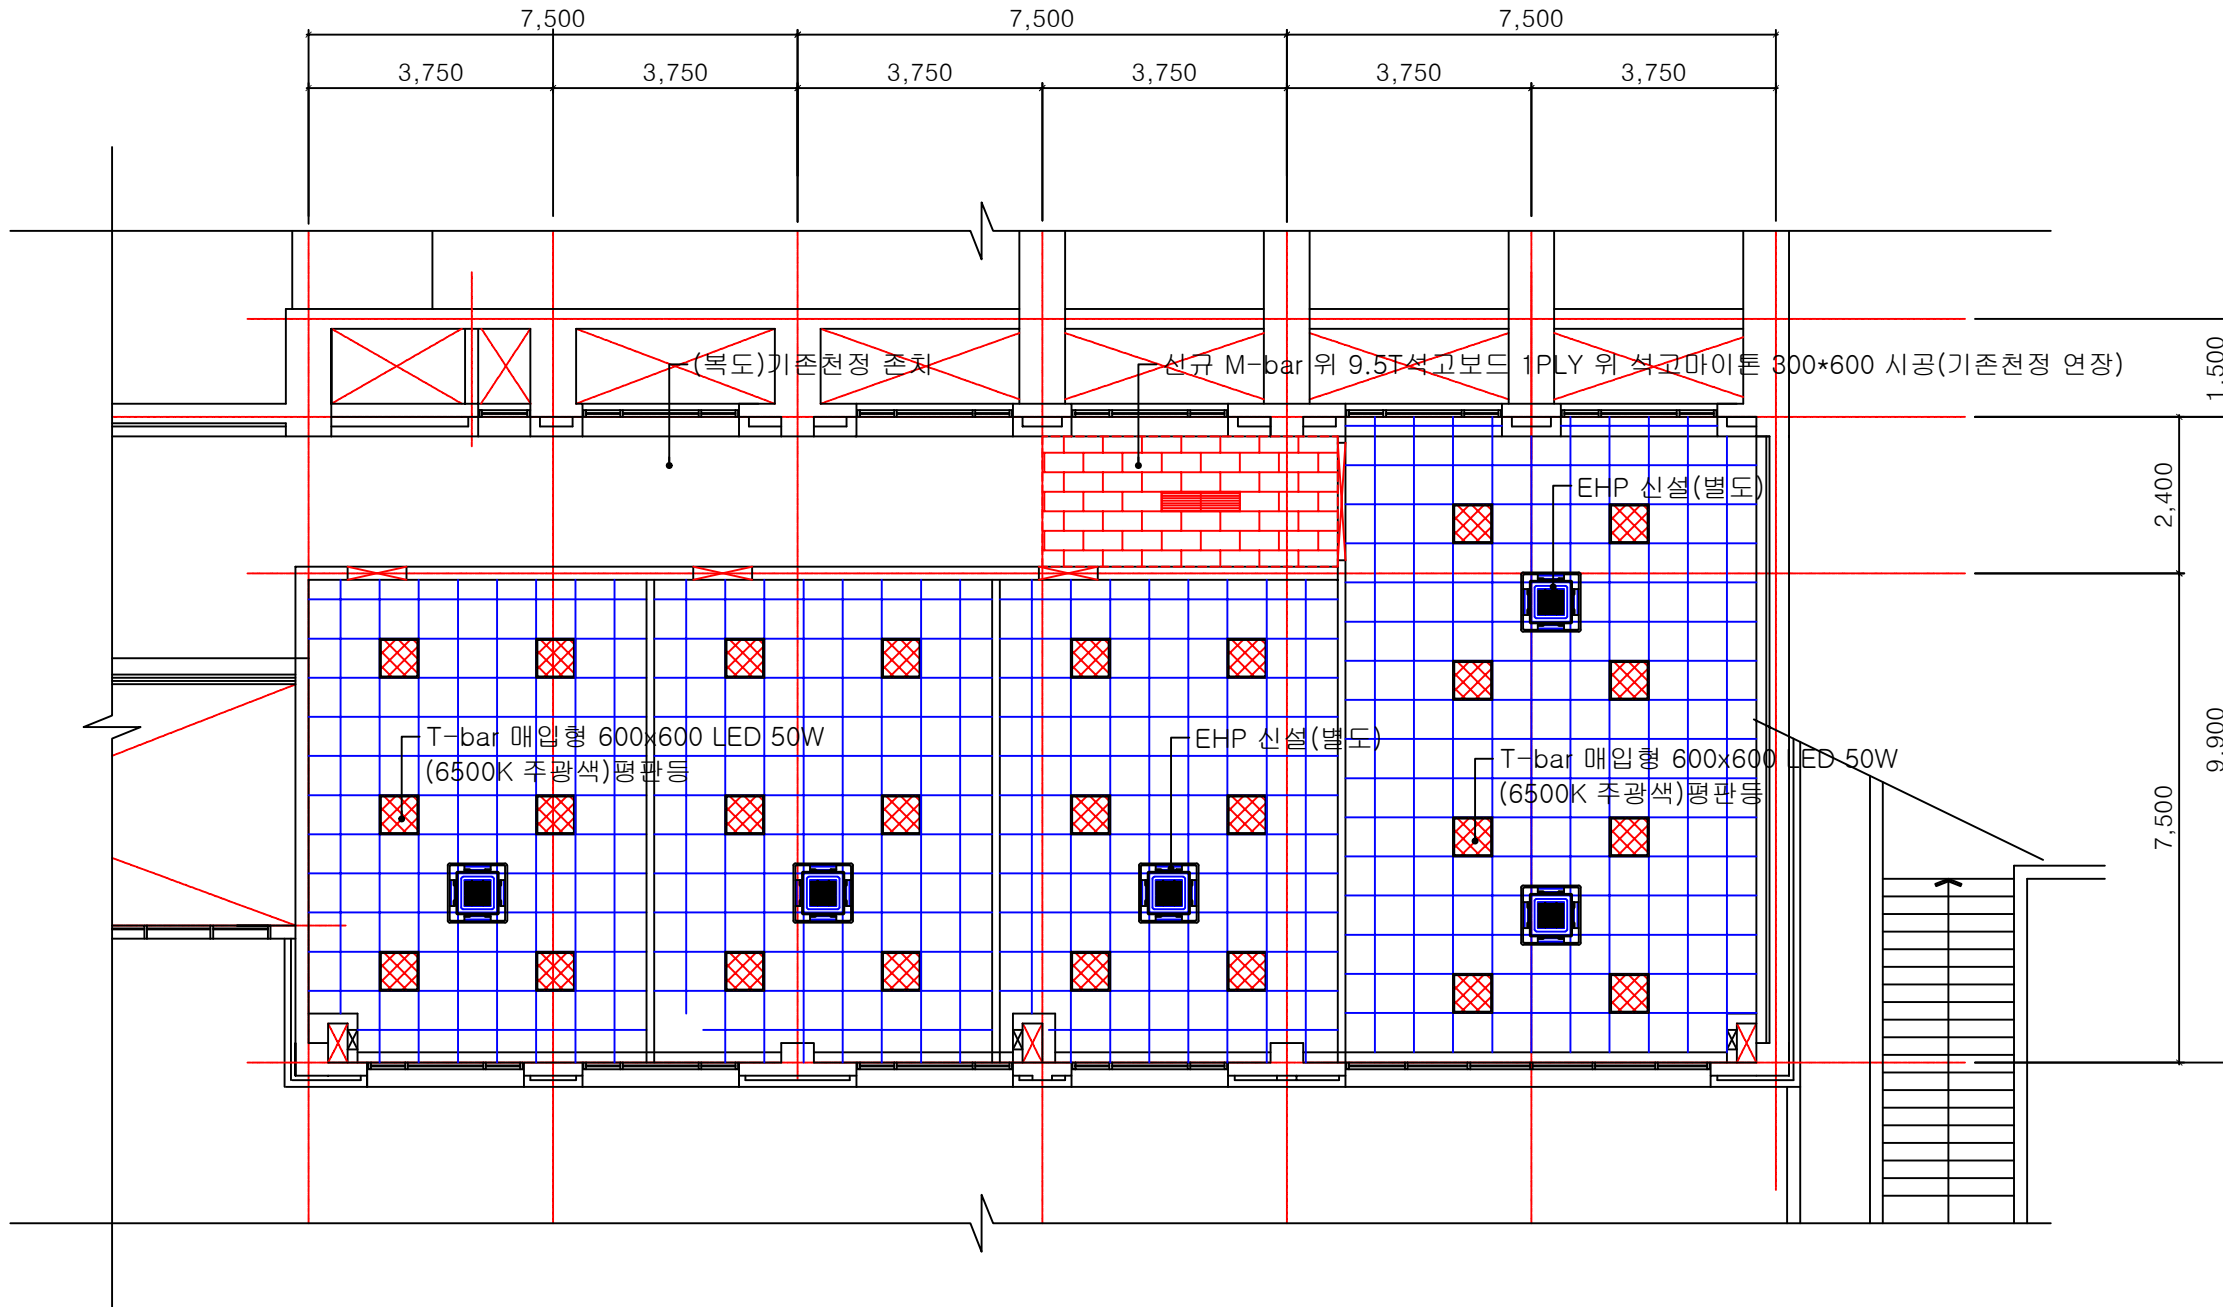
7,500
7,500
7,500
3,750
3,750
3,750
3,750
3,750
3,750

(복도)기존천정 존치
신규 M-bar 위 9.5T석고보드 1PLY 위 석고마이톤 300*600 시공(기존천정 연장)

EHP 신설(별도)

T-bar 매입형 600x600 LED 50W
(6500K 주광색)평판등

EHP 신설(별도)

T-bar 매입형 600x600 LED 50W
(6500K 주광색)평판등

1,500
2,400
9,900
7,500